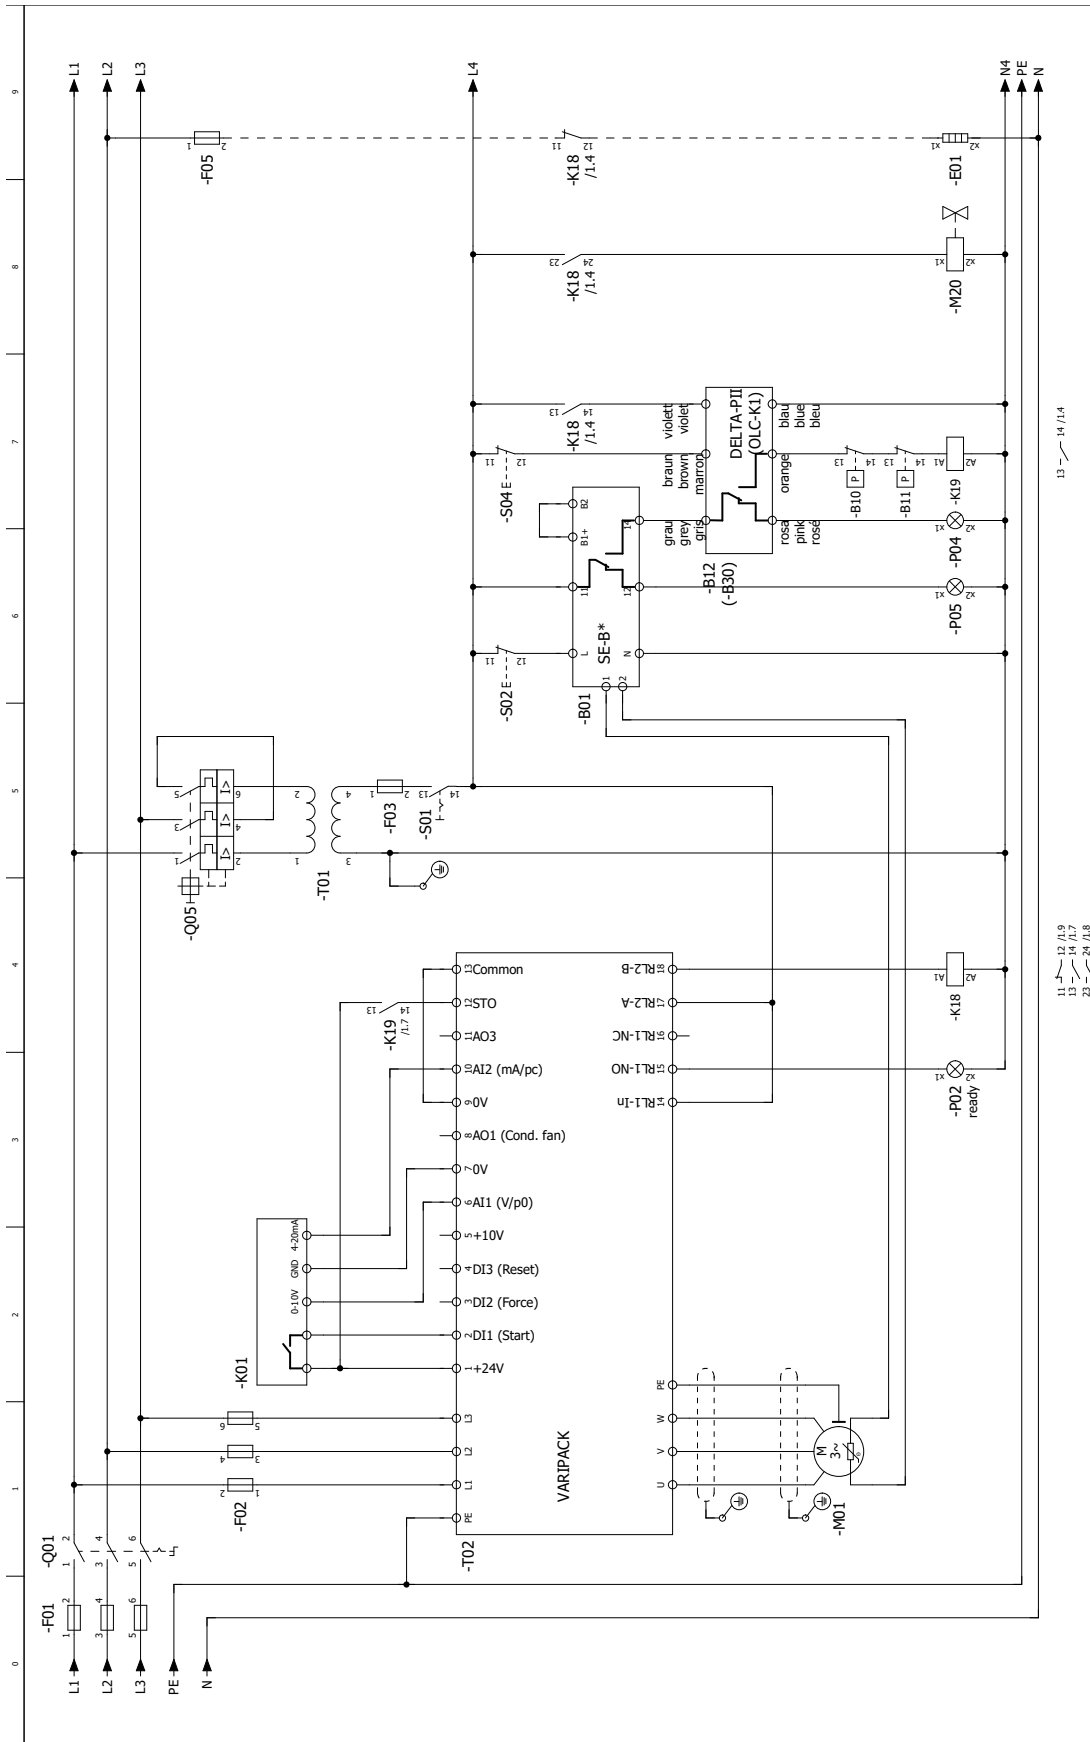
L1
L2
L3
L4
N4
PE
N
-F05
-K18
/1.4
-E01
-K18
/1.4
-M20
-K18
/1.4
violett
violet
violet
DELTA-PII
(OLC-K1)
blau
blue
bleu
-S04
braun
brown
marron
orange
-B10
-B11
-K19
grau
grey
gris
rosa
pink
rosé
-P04
-B12
(-B30)
-P05
SE-B*
-S02
-B01
-Q05
-T01
-F03
-S01
13Common
12STO
11AO3
10AI2 (mA/pc)
9 0V
8 AO1 (Cond. fan)
7 0V
6 AI1 (V/p0)
5 +10V
4 DI3 (Reset)
3 DI2 (Force)
2 DI1 (Start)
1 +24V
18 RL2-B
17 RL2-A
16 RL1-NC
15 RL1-NO
14 RL1-In
-K19
/1.7
-K18
-P02
ready
4-20mA
GND
0-10V
-K01
L3
L2
L1
PE
VARIPACK
PE
W
V
U
M
3~
-M01
-F02
-Q01
-T02
-F01
L1
L2
L3
PE
N
13 14 /1.4
11 12 /1.9
13 14 /1.7
23 24 /1.8
0
1
2
3
4
5
6
7
8
9